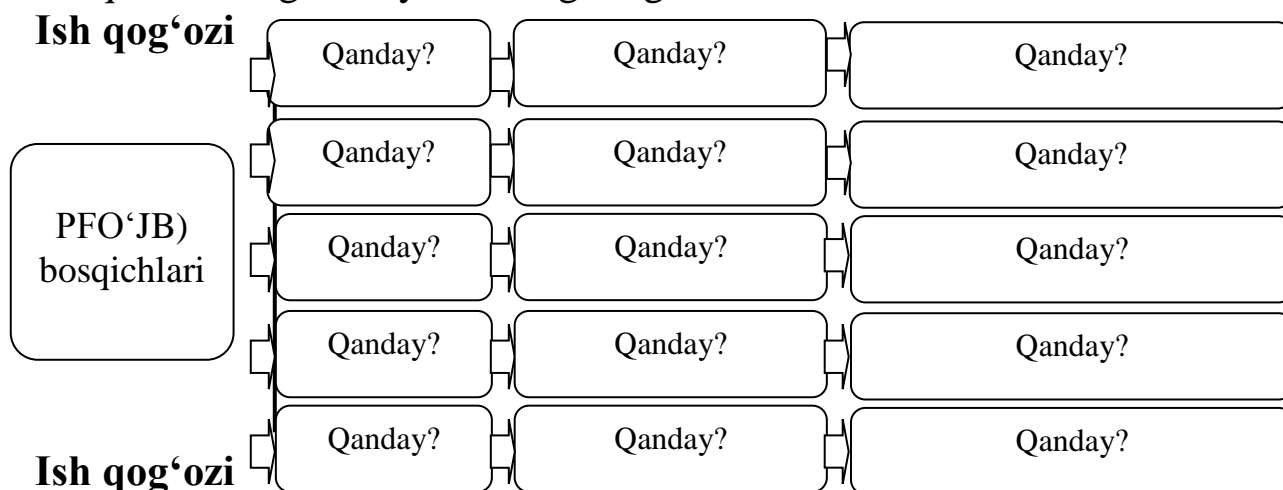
Ish qog‘ozi

PFO‘JB) bosqichlari

| Qanday? | Qanday? | Qanday? |
|---|---|---|
| Qanday? | Qanday? | Qanday? |
| Qanday? | Qanday? | Qanday? |
| Qanday? | Qanday? | Qanday? |
| Qanday? | Qanday? | Qanday? |

Ish qog‘ozi